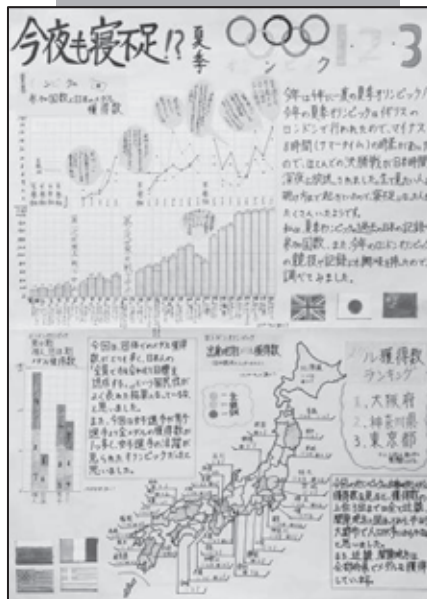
今夜も寝不足!? 夏季 オ リ ン ピ ッ ク

参加国数と日本のメダル獲得数

今年は4年に一度の夏季オリンピック!
今年の夏季オリンピックはイギリスのロンドンで行われたので、マイナス8時間(サマータイム)の時差があったので、ほとんどの大勢戦が日本時間深夜に放送されました。夜遅くまで起きて観戦したり、朝早起きして応援した人もたくさんいたようです。
私は、夏季オリンピックの過去の日本の記録や参加国数、また今年のロンドンオリンピックの競技や記録に興味を持ったので調べてみました。

今回は、団体でのメダル獲得数がとても多く、日本の「全員で力を合わせ頑張る」チームワークを活かせた結果だと思いました。また、団体競技で女子のメダル獲得数が多く、女子選手の活躍が見られたオリンピックだと思いました。

メダル獲得数ランキング
1. 大阪府
2. 神奈川県
3. 東京都

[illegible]